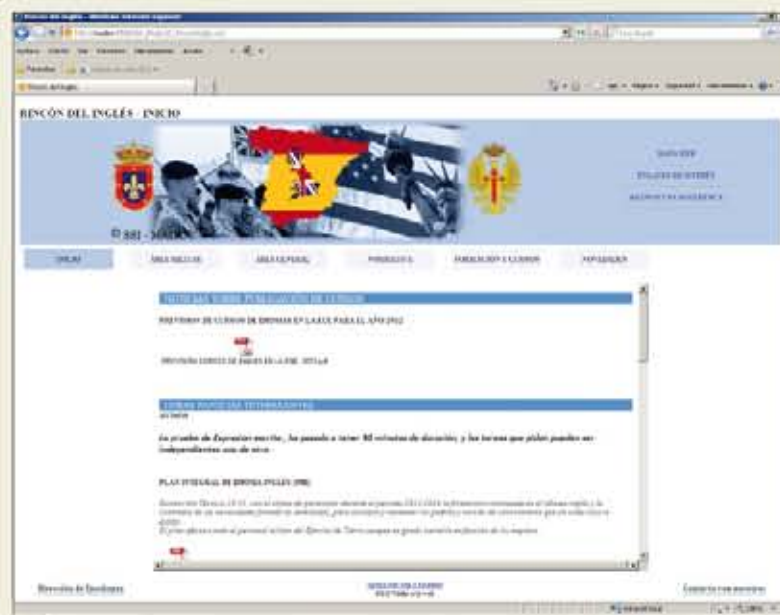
RINCÓN DEL INGLÉS - INICIO

© SSI - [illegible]

INICIO

ÁREA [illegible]

ÁREA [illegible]

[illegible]

FORMACIÓN Y CURSOS

NOVEDADES

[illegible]

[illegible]

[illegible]

NOTICIAS SOBRE PUBLICACIÓN DE CURSOS

PREVISIÓN DE CURSOS DE IDIOMAS EN LA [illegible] PARA EL AÑO 2012

PREVISIÓN CURSOS DE INGLÉS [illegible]

OTRAS NOTICIAS INTERESANTES

La prueba de Expresión escrita, ha pasado a tener 90 minutos de duración, y las tareas que piden pueden ser independientes una de otra.

PLAN INTEGRAL DE IDIOMA INGLÉS (PIII)

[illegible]

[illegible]

Dirección de Enseñanza

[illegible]

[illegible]